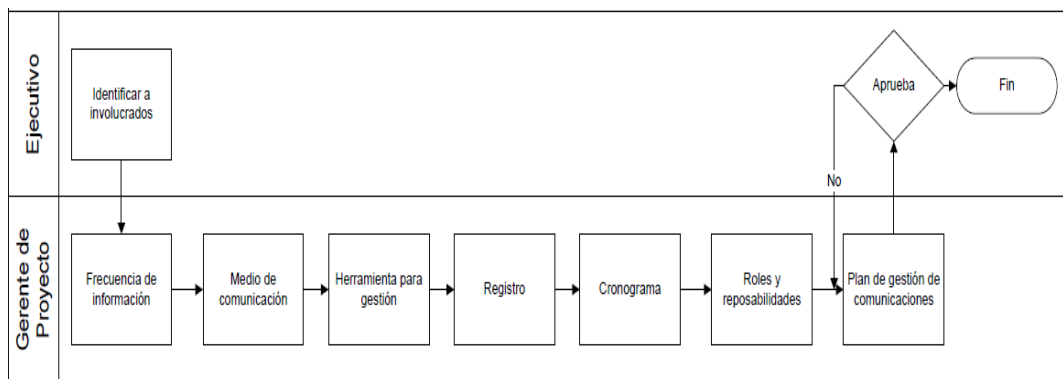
Ejecutivo

Identificar a involucrados

Aprueba

Fin

No

Gerente de Proyecto

Frecuencia de información

Medio de comunicación

Herramienta para gestión

Registro

Cronograma

Roles y reposabilidades

Plan de gestión de comunicaciones